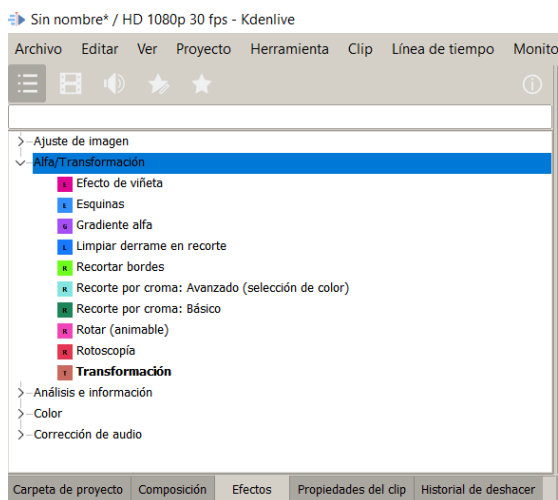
Sin nombre* / HD 1080p 30 fps - Kdenlive

Archivo Editar Ver Proyecto Herramienta Clip Línea de tiempo Monito

Ajuste de imagen
Alfa/Transformación
E Efecto de viñeta
E Esquinas
G Gradiente alfa
L Limpiar derrame en recorte
R Recortar bordes
R Recorte por croma: Avanzado (selección de color)
R Recorte por croma: Básico
R Rotar (animable)
R Rotoscopía
T Transformación
Análisis e información
Color
Corrección de audio

Carpeta de proyecto | Composición | Efectos | Propiedades del clip | Historial de deshacer